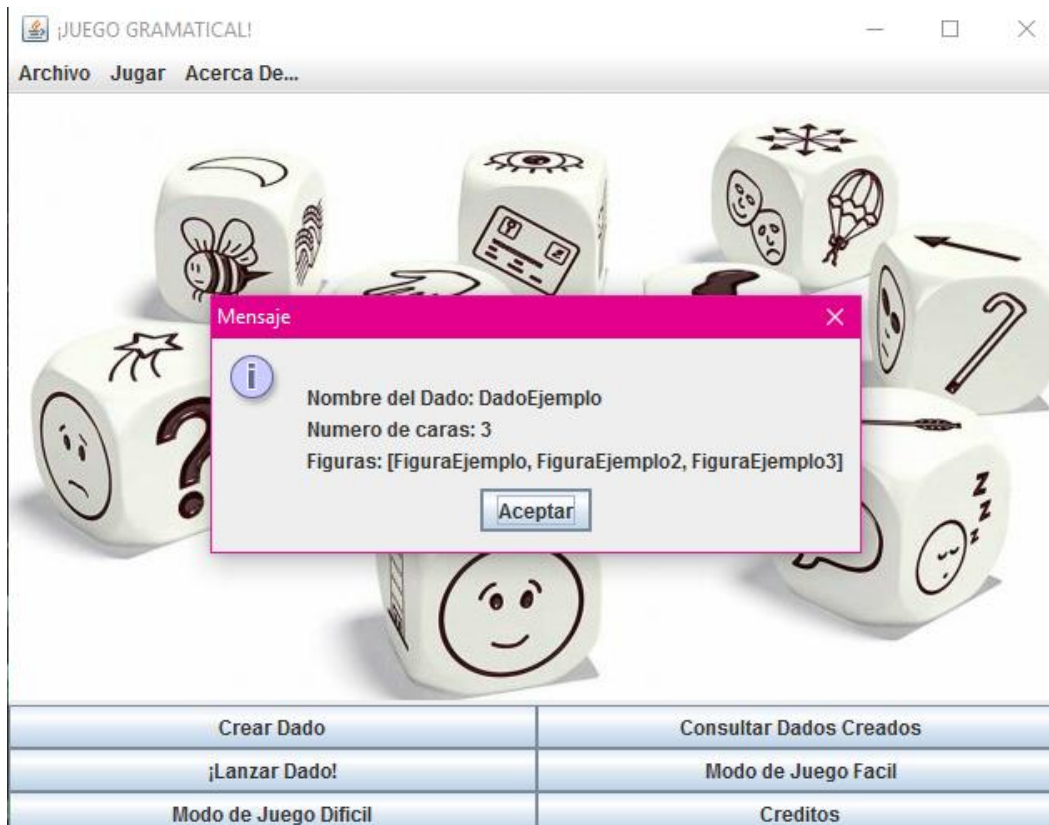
¡JUEGO GRAMATICAL!

Archivo Jugar Acerca De...

Mensaje

Nombre del Dado: DadoEjemplo
Numero de caras: 3
Figuras: [FiguraEjemplo, FiguraEjemplo2, FiguraEjemplo3]

Aceptar

| Crear Dado | Consultar Dados Creados |
|---|---|
| ¡Lanzar Dado! | Modo de Juego Facil |
| Modo de Juego Dificil | Creditos |